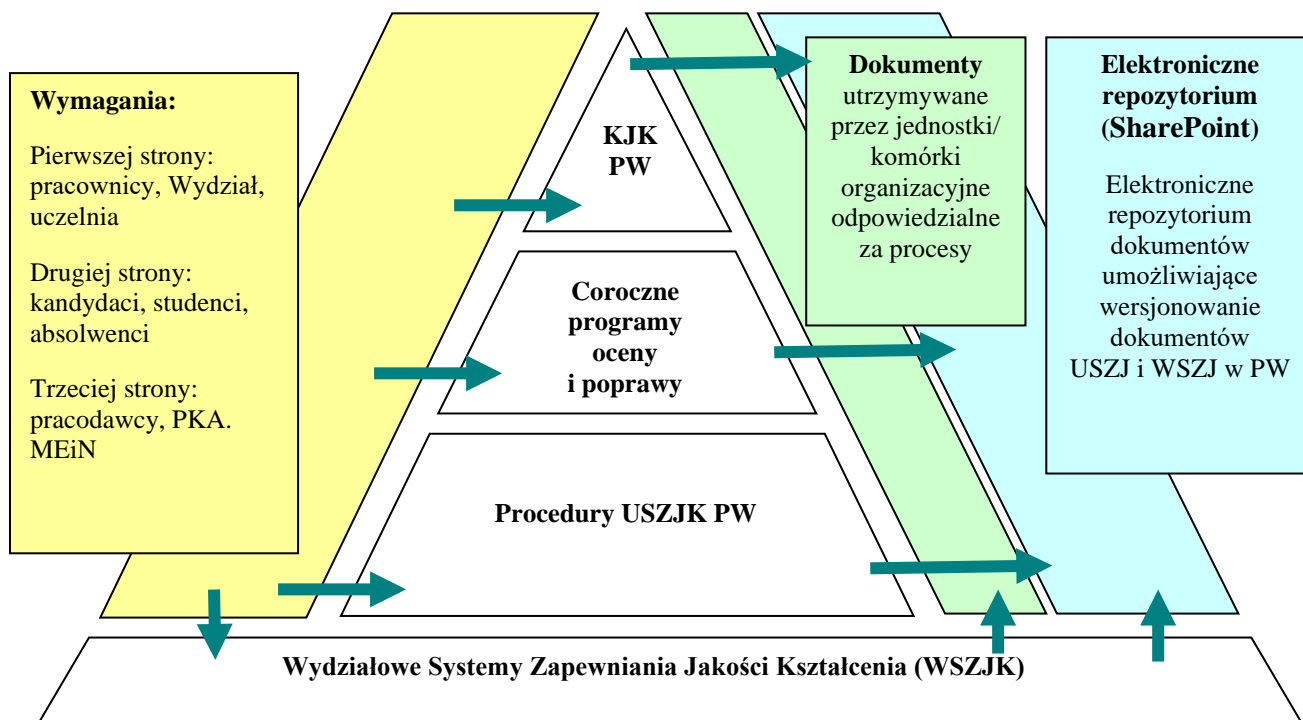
Wymagania:

Pierwszej strony: pracownicy, Wydział, uczelnia

Drugiej strony: kandydaci, studenci, absolwenci

Trzeciej strony: pracodawcy, PKA. MEiN

KJK PW

Coroczne programy oceny i poprawy

Procedury USZJK PW

Dokumenty utrzymywane przez jednostki/ komórki organizacyjne odpowiedzialne za procesy

Elektroniczne repozytorium (SharePoint)

Elektroniczne repozytorium dokumentów umożliwiające wersjonowanie dokumentów USZJ i WSZJ w PW

Wydziałowe Systemy Zapewniania Jakości Kształcenia (WSZJK)